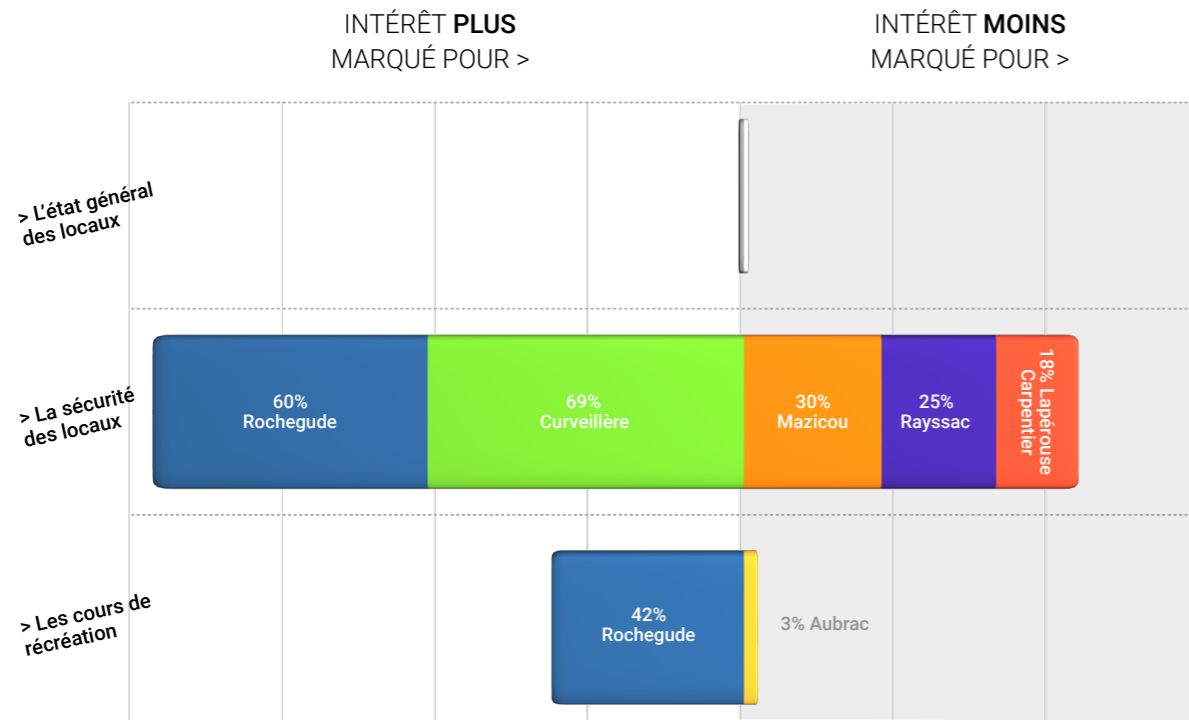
INTÉRÊT **PLUS** MARQUÉ POUR >

INTÉRÊT **MOINS** MARQUÉ POUR >

> L'état général des locaux

> La sécurité des locaux

60% Rochegude

69% Curveillère

30% Mazicou

25% Rayssac

18% Lapérouse Carpentier

> Les cours de récréation

42% Rochegude

3% Aubrac